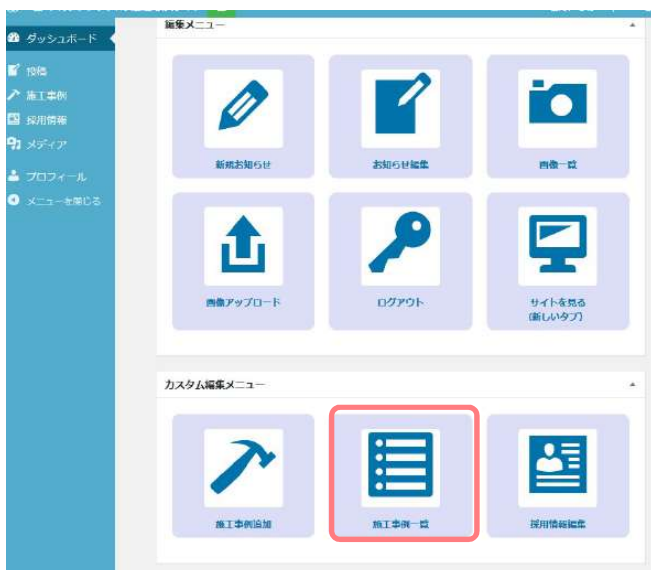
ダッシュボード
投稿
施工事例
採用情報
メディア
プロフィール
メニューを閉じる

編集メニュー
新規お知らせ
お知らせ編集
画像一覧
画像アップロード
ログアウト
サイトを見る
(新しいタブ)

カスタム編集メニュー
施工事例追加
施工事例一覧
採用情報編集